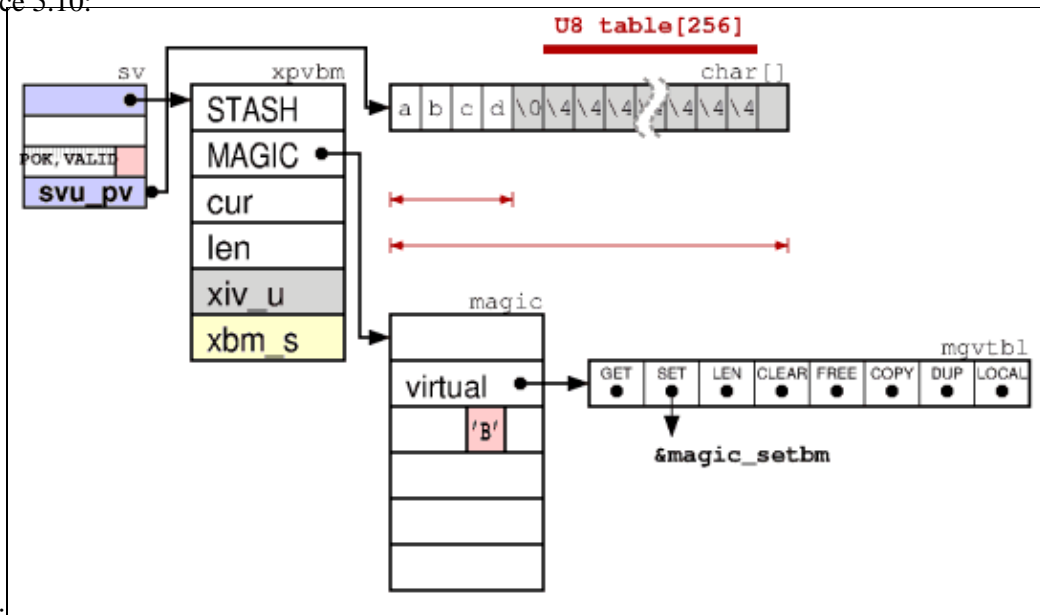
ce 3.10:

U8 table[256]

sv

POK, VALID

svu_pv

xpvbm

STASH

MAGIC

cur

len

xiv_u

xbm_s

char[]

a b c d \0 \4 \4 \4 \4 \4 \4 \4

magic

virtual

'B'

mgvtbl

GET SET LEN CLEAR FREE COPY DUP LOCAL

&magic_setbm